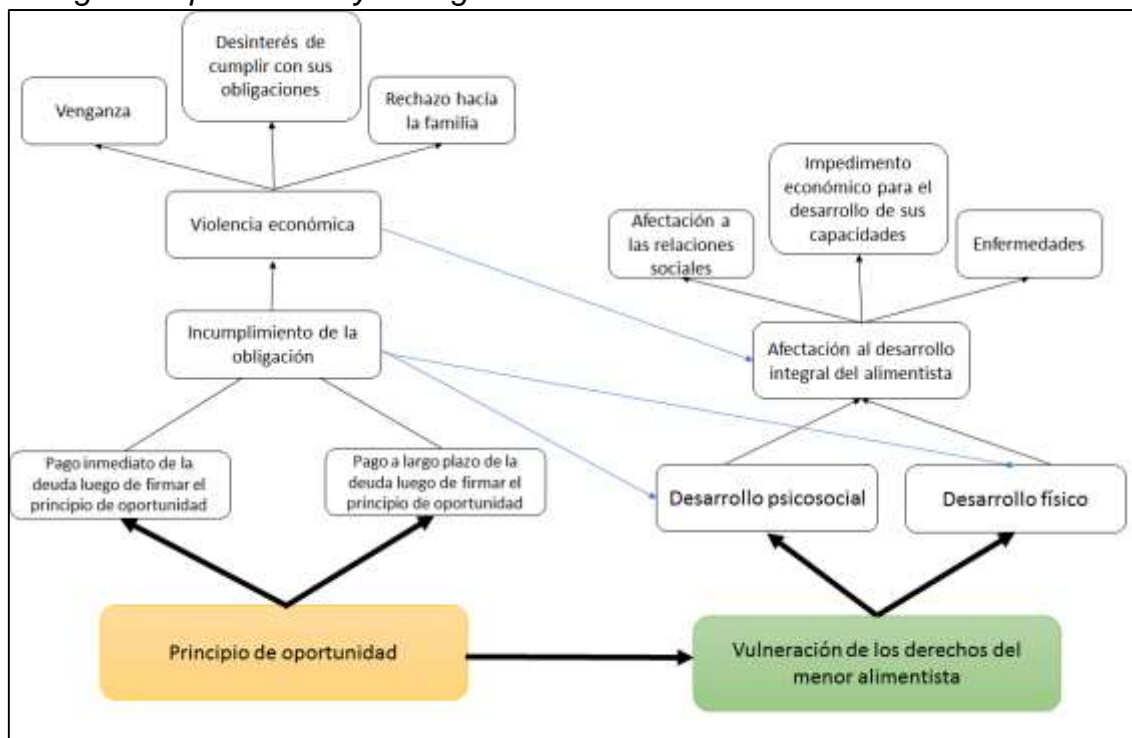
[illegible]

Desinterés de cumplir con sus obligaciones

Venganza

Rechazo hacia la familia

Violencia económica

Impedimento económico para el desarrollo de sus capacidades

Afectación a las relaciones sociales

Enfermedades

Incumplimiento de la obligación

Afectación al desarrollo integral del alimentista

Pago inmediato de la deuda luego de firmar el principio de oportunidad

Pago a largo plazo de la deuda luego de firmar el principio de oportunidad

Desarrollo psicosocial

Desarrollo físico

Principio de oportunidad

Vulneración de los derechos del menor alimentista